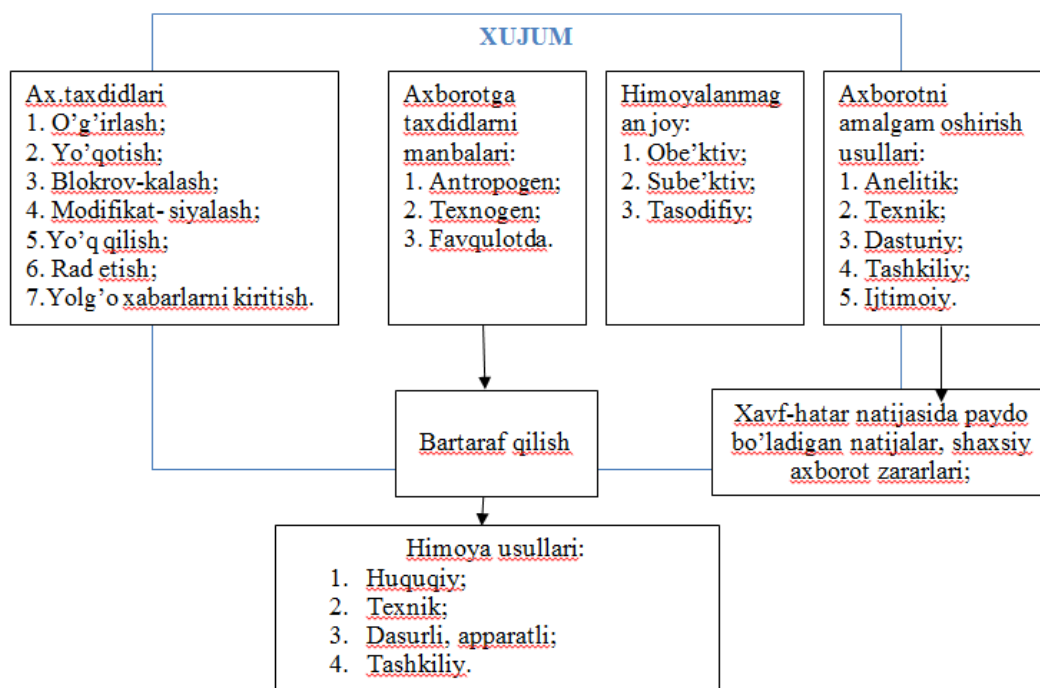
XUJUM

Ax.taxdidlari
1. O’g’irlash;
2. Yo’qotish;
3. Blokrov-kalash;
4. Modifikat- siyalash;
5.Yo’q qilish;
6. Rad etish;
7.Yolg’o xabarlarni kiritish.

Axborotga taxdidlarni manbalari:
1. Antropogen;
2. Texnogen;
3. Favqulotda.

Himoyalanmagan joy:
1. Obe’ktiv;
2. Sube’ktiv;
3. Tasodifiy;

Axborotni amalgam oshirish usullari:
1. Anelitik;
2. Texnik;
3. Dasturiy;
4. Tashkiliy;
5. Ijtimoiy.

Bartaraf qilish

Xavf-hatar natijasida paydo bo’ladigan natijalar, shaxsiy axborot zararlari;

Himoya usullari:
1. Huquqiy;
2. Texnik;
3. Dasurli, apparatli;
4. Tashkiliy.